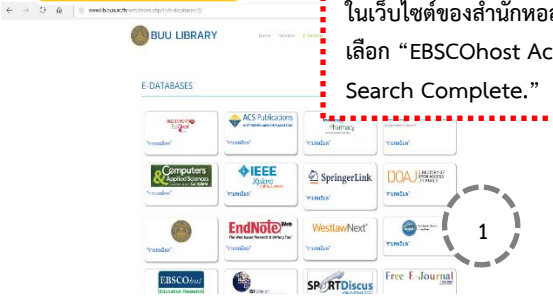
www.lib.buu.ac.th/web/index.php/th/e-databases-th

BUU LIBRARY

Home Services E-Resources

ในเว็บไซต์ของสำนักหอส
เลือก “EBSCOhost Ac
Search Complete.”

E-DATABASES

"รายละเอียด"

ACS Publications

"รายละเอียด"

Pharmacy

"รายละเอียด"

Computers & Applied Sciences Complete

"รายละเอียด"

IEEE Xplore Digital Library

"รายละเอียด"

SpringerLink

"รายละเอียด"

DOAJ DIRECTORY OF OPEN ACCESS JOURNALS

"รายละเอียด"

"รายละเอียด"

EndNote Web

"รายละเอียด"

WestlawNext

"รายละเอียด"

"รายละเอียด"

1

EBSCOhost

SPORTDiscus

Free E-Journal